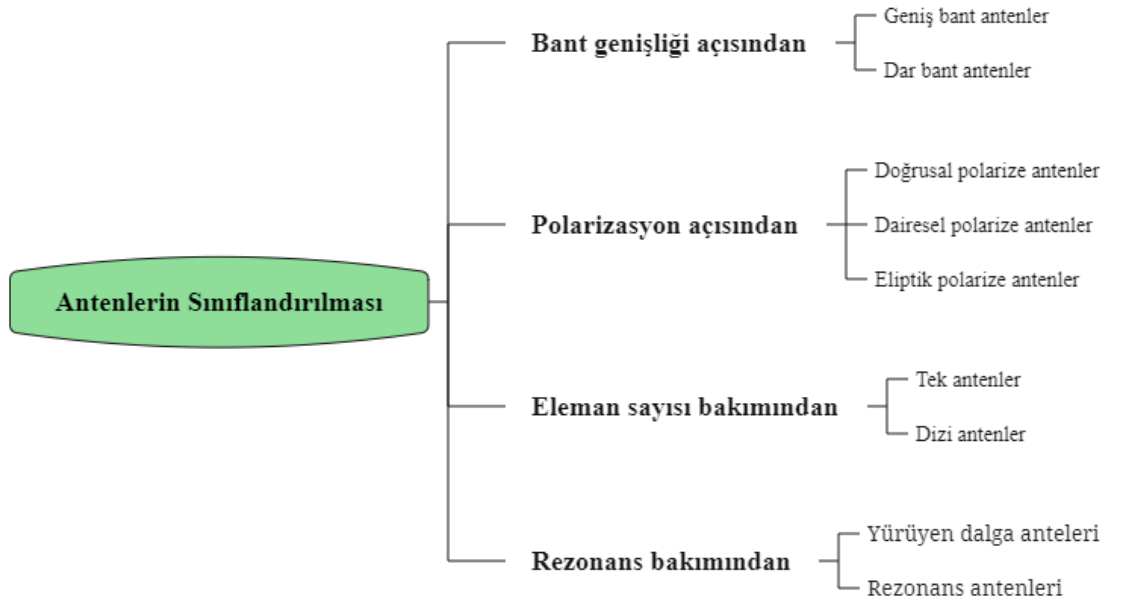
Antenlerin Sınıflandırılması

Bant genişliği açısından

Geniş bant antenler

Dar bant antenler

Polarizasyon açısından

Doğrusal polarize antenler

Dairesel polarize antenler

Eliptik polarize antenler

Eleman sayısı bakımından

Tek antenler

Dizi antenler

Rezonans bakımından

Yürüyen dalga anteleri

Rezonans antenleri